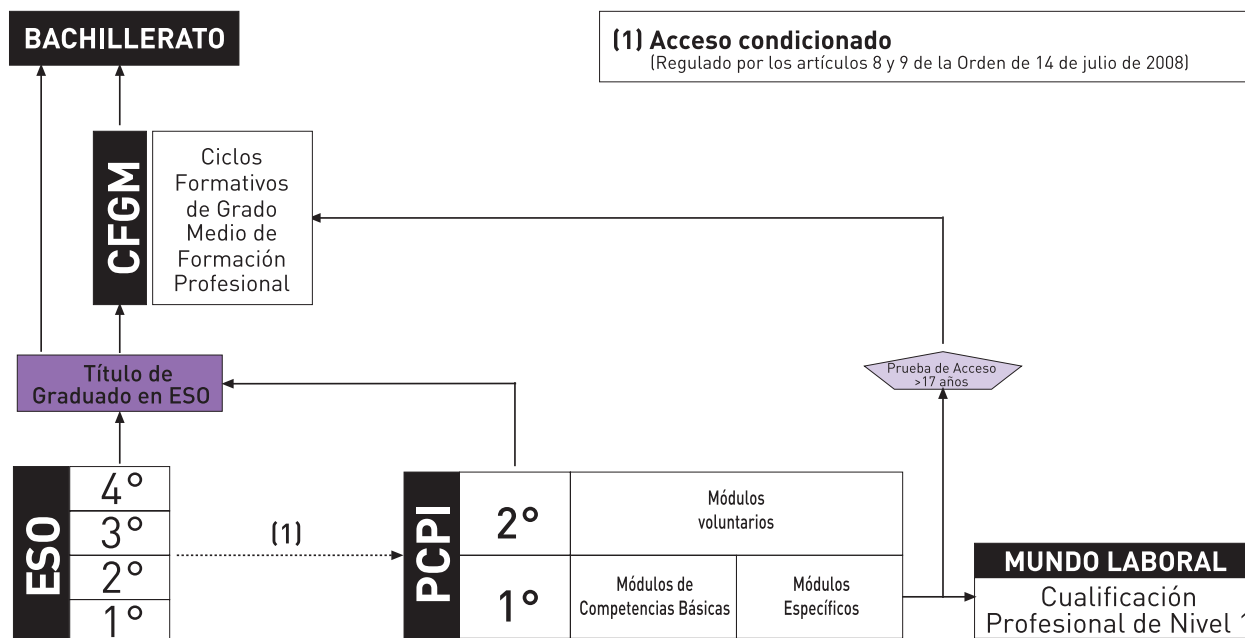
BACHILLERATO

(1) Acceso condicionado
(Regulado por los artículos 8 y 9 de la Orden de 14 de julio de 2008)

CFGM

Ciclos Formativos de Grado Medio de Formación Profesional

Prueba de Acceso >17 años

Título de Graduado en ESO

ESO

4°
3°
2°
1°

(1)

PCPI

2°

Módulos voluntarios

1°

Módulos de Competencias Básicas

Módulos Específicos

MUNDO LABORAL

Cualificación Profesional de Nivel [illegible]